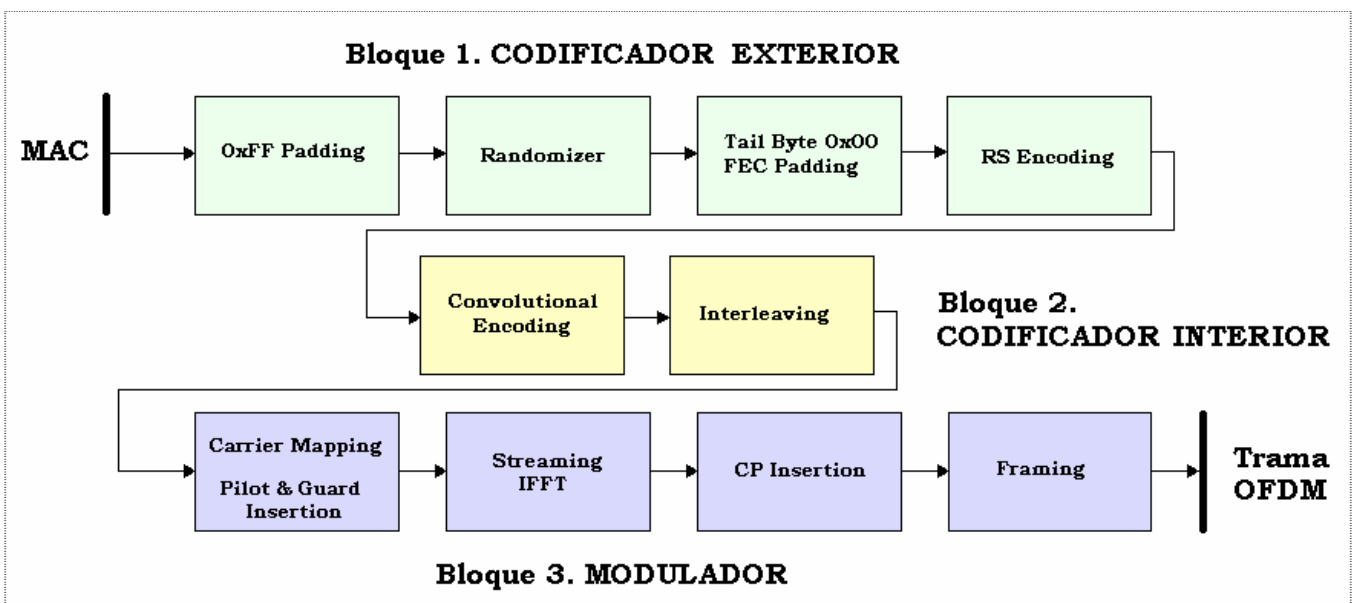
Bloque 1. CODIFICADOR EXTERIOR

MAC

OxFF Padding

Randomizer

Tail Byte 0x00
FEC Padding

RS Encoding

Convolutional Encoding

Interleaving

Bloque 2.
CODIFICADOR INTERIOR

Carrier Mapping

Pilot & Guard Insertion

Streaming IFFT

CP Insertion

Framing

Trama OFDM

Bloque 3. MODULADOR